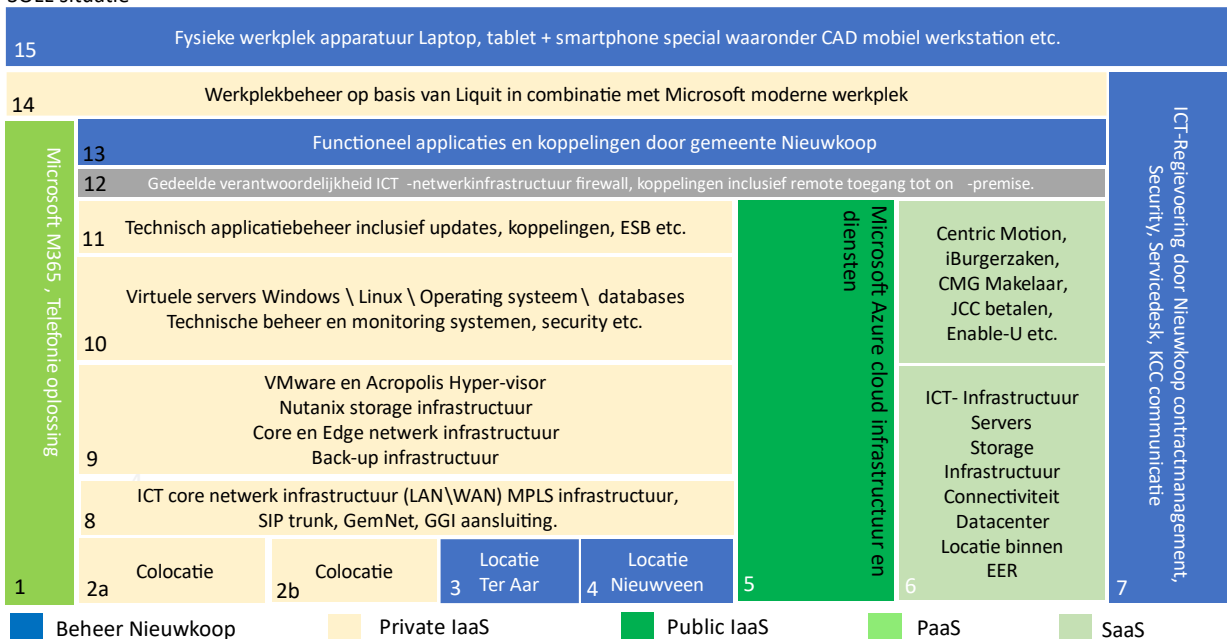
SOLL situatie

15
Fysieke werkplek apparatuur Laptop, tablet + smartphone special waaronder CAD mobiel werkstation etc.

14
Werkplekbeheer op basis van Liquit in combinatie met Microsoft moderne werkplek

Microsoft M365 , Telefonie oplossing
1

13
Functioneel applicaties en koppelingen door gemeente Nieuwkoop

12
Gedeelde verantwoordelijkheid ICT -netwerkinfrastructuur firewall, koppelingen inclusief remote toegang tot on -premise.

11
Technisch applicatiebeheer inclusief updates, koppelingen, ESB etc.

10
Virtuele servers Windows \ Linux \ Operating systeem \ databases
Technische beheer en monitoring systemen, security etc.

9
VMware en Acropolis Hyper-visor
Nutanix storage infrastructuur
Core en Edge netwerk infrastructuur
Back-up infrastructuur

8
ICT core netwerk infrastructuur (LAN\WAN) MPLS infrastructuur, SIP trunk, GemNet, GGI aansluiting.

2a
Colocatie

2b
Colocatie

3
Locatie Ter Aar

4
Locatie Nieuwveen

Microsoft Azure cloud infrastructuur en diensten
5

Centric Motion, iBurgerzaken, CMG Makelaar, JCC betalen, Enable-U etc.

ICT- Infrastructuur
Servers
Storage
Infrastructuur
Connectiviteit
Datacenter
Locatie binnen EER
6

ICT-Regievoering door Nieuwkoop contractmanagement, Security, Servicedesk, KCC communicatie
7

Beheer Nieuwkoop
Private IaaS
Public IaaS
PaaS
SaaS